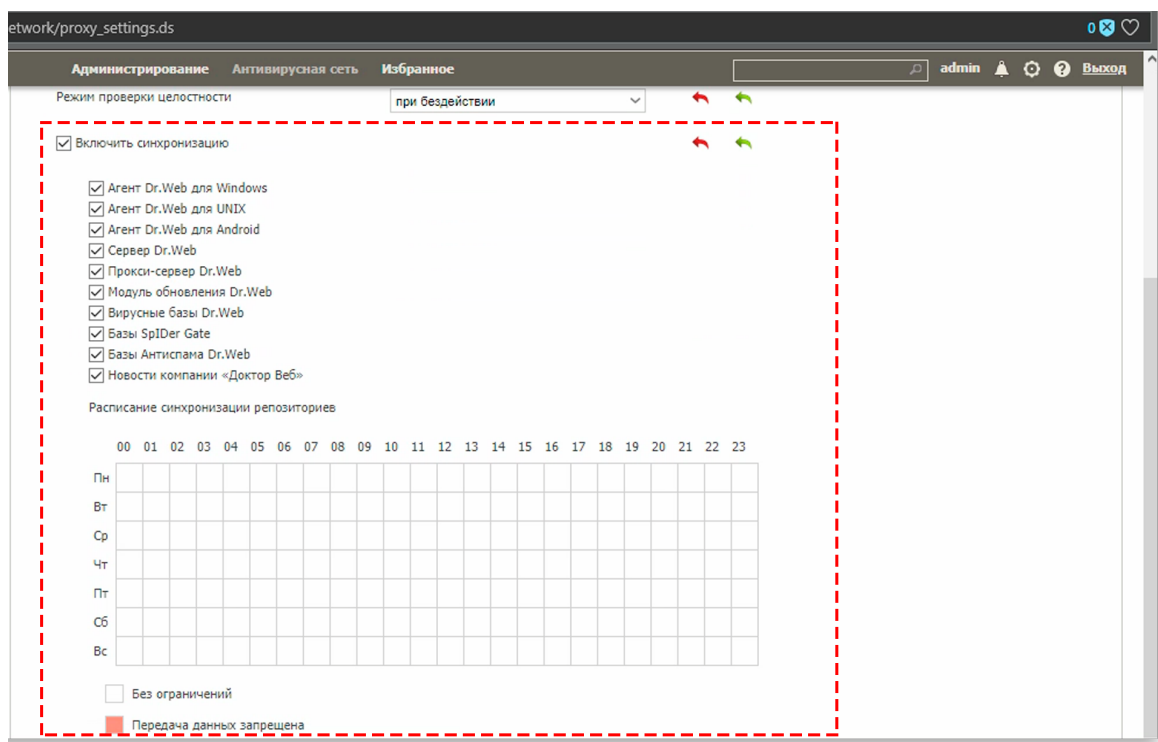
etwork/proxy_settings.ds

0

Администрирование Антивирусная сеть Избранное

admin Выход

Режим проверки целостности

при бездействии

Включить синхронизацию

Агент Dr.Web для Windows
Агент Dr.Web для UNIX
Агент Dr.Web для Android
Сервер Dr.Web
Прокси-сервер Dr.Web
Модуль обновления Dr.Web
Вирусные базы Dr.Web
Базы SpIDer Gate
Базы Антиспама Dr.Web
Новости компании «Доктор Веб»

Расписание синхронизации репозиториев

| | 00 | 01 | 02 | 03 | 04 | 05 | 06 | 07 | 08 | 09 | 10 | 11 | 12 | 13 | 14 | 15 | 16 | 17 | 18 | 19 | 20 | 21 | 22 | 23 |
|---|---|---|---|---|---|---|---|---|---|---|---|---|---|---|---|---|---|---|---|---|---|---|---|---|
| Пн | | | | | | | | | | | | | | | | | | | | | | | | |
| Вт | | | | | | | | | | | | | | | | | | | | | | | | |
| Ср | | | | | | | | | | | | | | | | | | | | | | | | |
| Чт | | | | | | | | | | | | | | | | | | | | | | | | |
| Пт | | | | | | | | | | | | | | | | | | | | | | | | |
| Сб | | | | | | | | | | | | | | | | | | | | | | | | |
| Вс | | | | | | | | | | | | | | | | | | | | | | | | |

Без ограничений

Передача данных запрещена